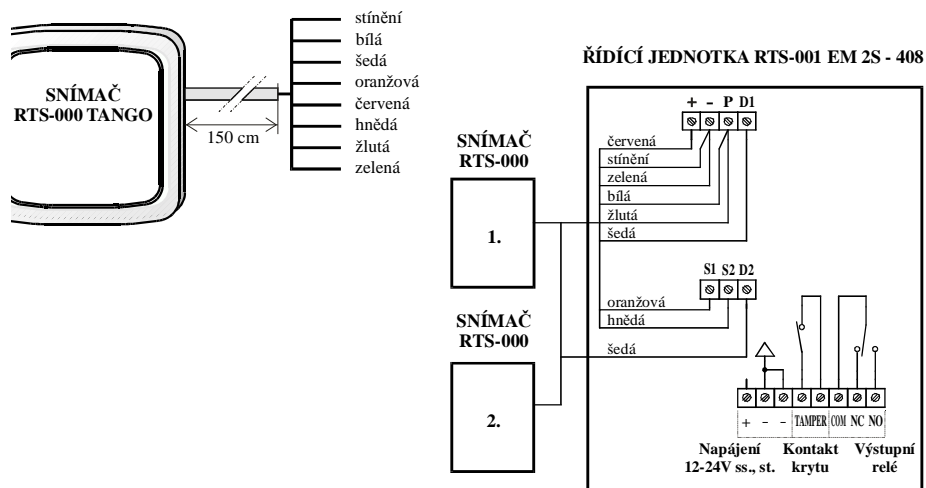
SNÍMAČ RTS-000 TANGO

150 cm

stínění
bílá
šedá
oranžová
červená
hnědá
žlutá
zelená

ŘÍDÍCÍ JEDNOTKA RTS-001 EM 2S - 408

SNÍMAČ RTS-000

1.

SNÍMAČ RTS-000

2.

+ - P D1

červená
stínění
zelená
bílá
žlutá
šedá

S1 S2 D2

oranžová
hnědá
šedá

+ - - TAMPER COM NC NO

Napájení 12-24V ss., st.

Kontakt krytu

Výstupní relé